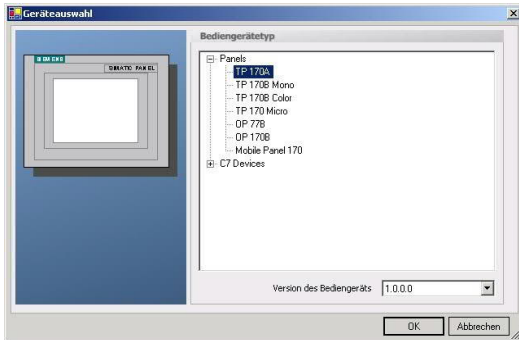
Geräteauswahl

SIEMENS

SIMATIC PANEL

Bediengerätetyp

Panels
TP 170A
TP 170B Mono
TP 170B Color
TP 170 Micro
OP 77B
OP 170B
Mobile Panel 170
C7 Devices

Version des Bediengeräts 1.0.0.0

OK Abbrechen